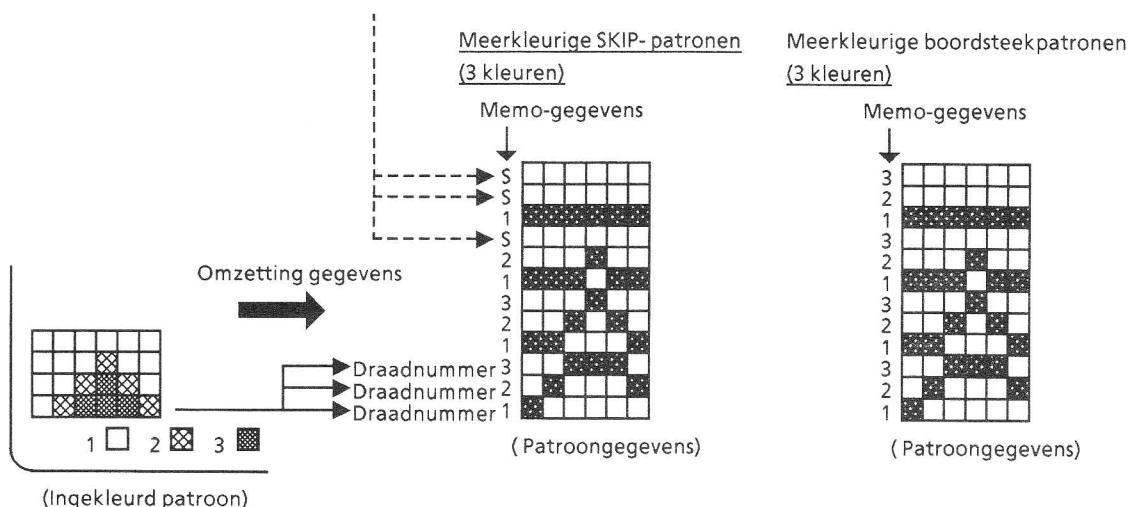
Meerkleurige SKIP- patronen
(3 kleuren)

Meerkleurige boordsteekpatronen
(3 kleuren)

Memo-gegevens

Memo-gegevens

S
S
1
S
2
1
3
2
1
3
2
1

3
2
1
3
2
1
3
2
1
3
2
1

Omzetting gegevens

Draadnummer 3
Draadnummer 2
Draadnummer 1

1 □ 2 ⊠ 3 ■

(Patroongegevens)

(Patroongegevens)

(Ingekleurd patroon)